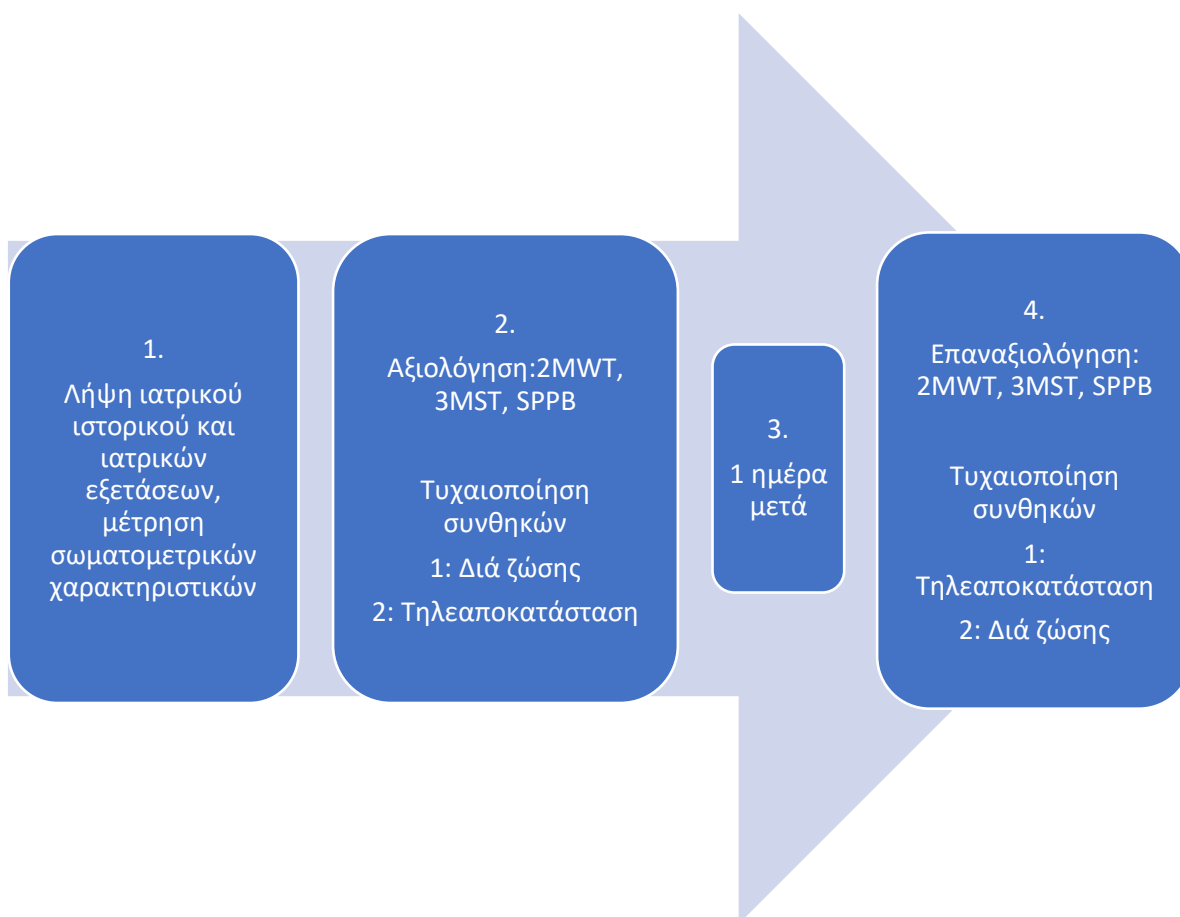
1.
Λήψη ιατρικού ιστορικού και ιατρικών εξετάσεων, μέτρηση σωματομετρικών χαρακτηριστικών

2.
Αξιολόγηση:2MWT, 3MST, SPPB

Τυχαιοποίηση συνθηκών

1: Διά ζώσης

2: Τηλεαποκατάσταση

3.
1 ημέρα μετά

4.
Επαναξιολόγηση: 2MWT, 3MST, SPPB

Τυχαιοποίηση συνθηκών

1: Τηλεαποκατάσταση

2: Διά ζώσης